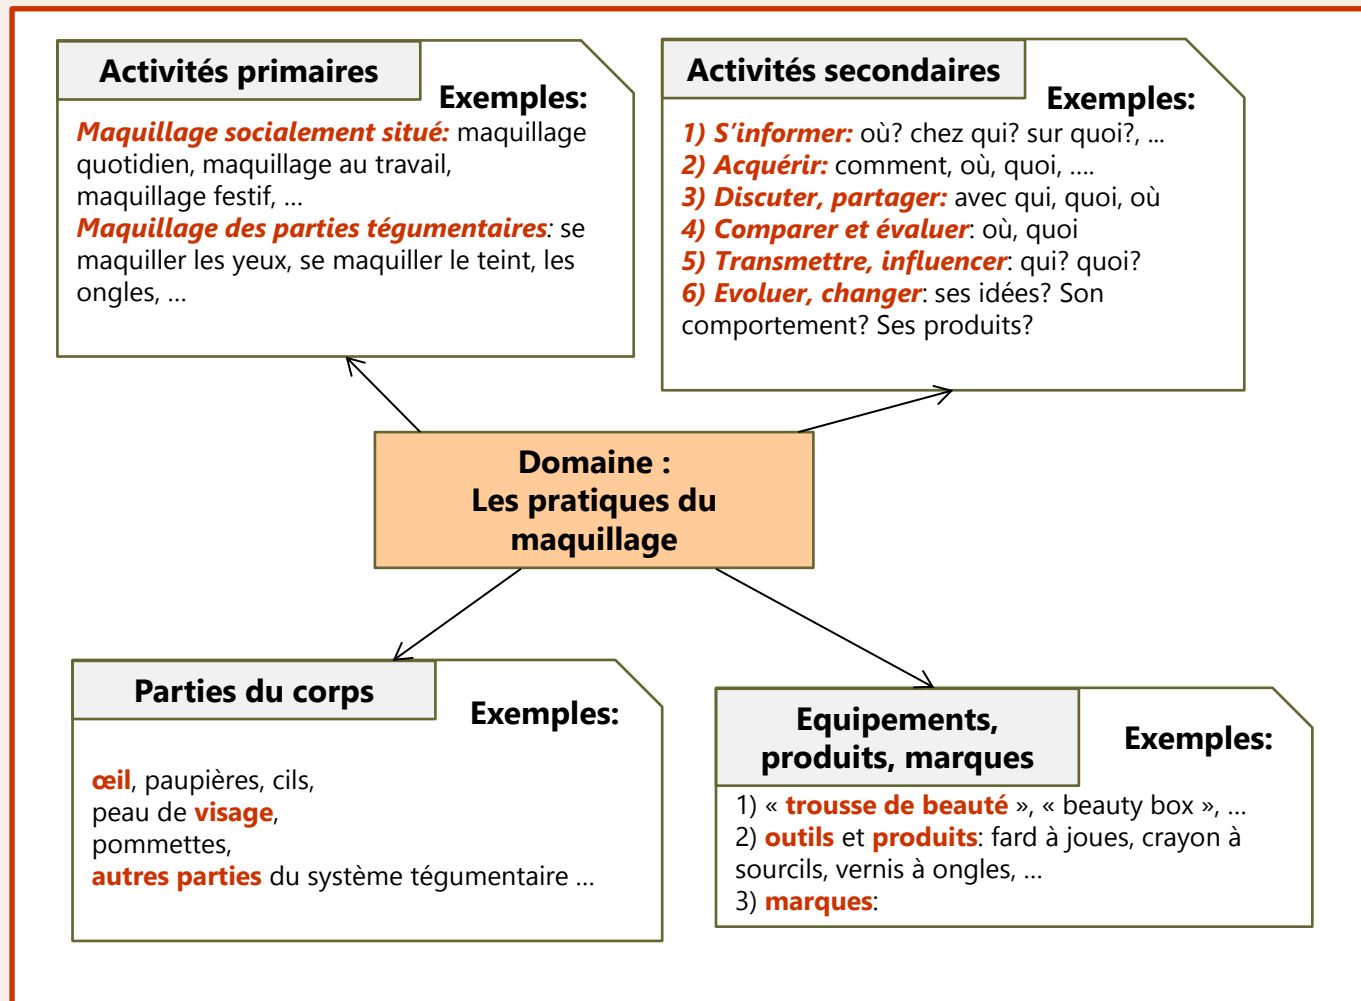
Activités primaires

Exemples:

Maquillage socialement situé: maquillage quotidien, maquillage au travail, maquillage festif, ...
Maquillage des parties tégumentaires: se maquiller les yeux, se maquiller le teint, les ongles, ...

Activités secondaires

Exemples:

1) S'informer: où? chez qui? sur quoi?, ...
2) Acquérir: comment, où, quoi, ....
3) Discuter, partager: avec qui, quoi, où
4) Comparer et évaluer: où, quoi
5) Transmettre, influencer: qui? quoi?
6) Evoluer, changer: ses idées? Son comportement? Ses produits?

Domaine :
Les pratiques du maquillage

Parties du corps

Exemples:

œil, paupières, cils,
peau de visage,
pommettes,
autres parties du système tégumentaire ...

Equipements, produits, marques

Exemples:

1) « trousse de beauté », « beauty box », ...
2) outils et produits: fard à joues, crayon à sourcils, vernis à ongles, ...
3) marques: